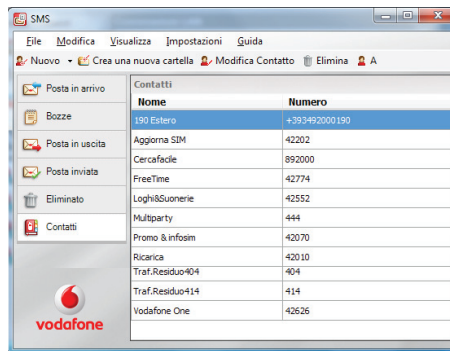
SMS

File Modifica Visualizza Impostazioni Guida

Nuovo Crea una nuova cartella Modifica Contatto Elimina A

Posta in arrivo
Bozze
Posta in uscita
Posta inviata
Eliminato
Contatti

vodafone

Contatti

| Nome | Numero |
|---|---|
| 190 Estero | +393492000190 |
| Aggiorna SIM | 42202 |
| Cercafacile | 892000 |
| FreeTime | 42774 |
| Loghi&Suonerie | 42552 |
| Multiparty | 444 |
| Promo & infosim | 42070 |
| Ricarica | 42010 |
| Traf.Residuo404 | 404 |
| Traf.Residuo414 | 414 |
| Vodafone One | 42626 |